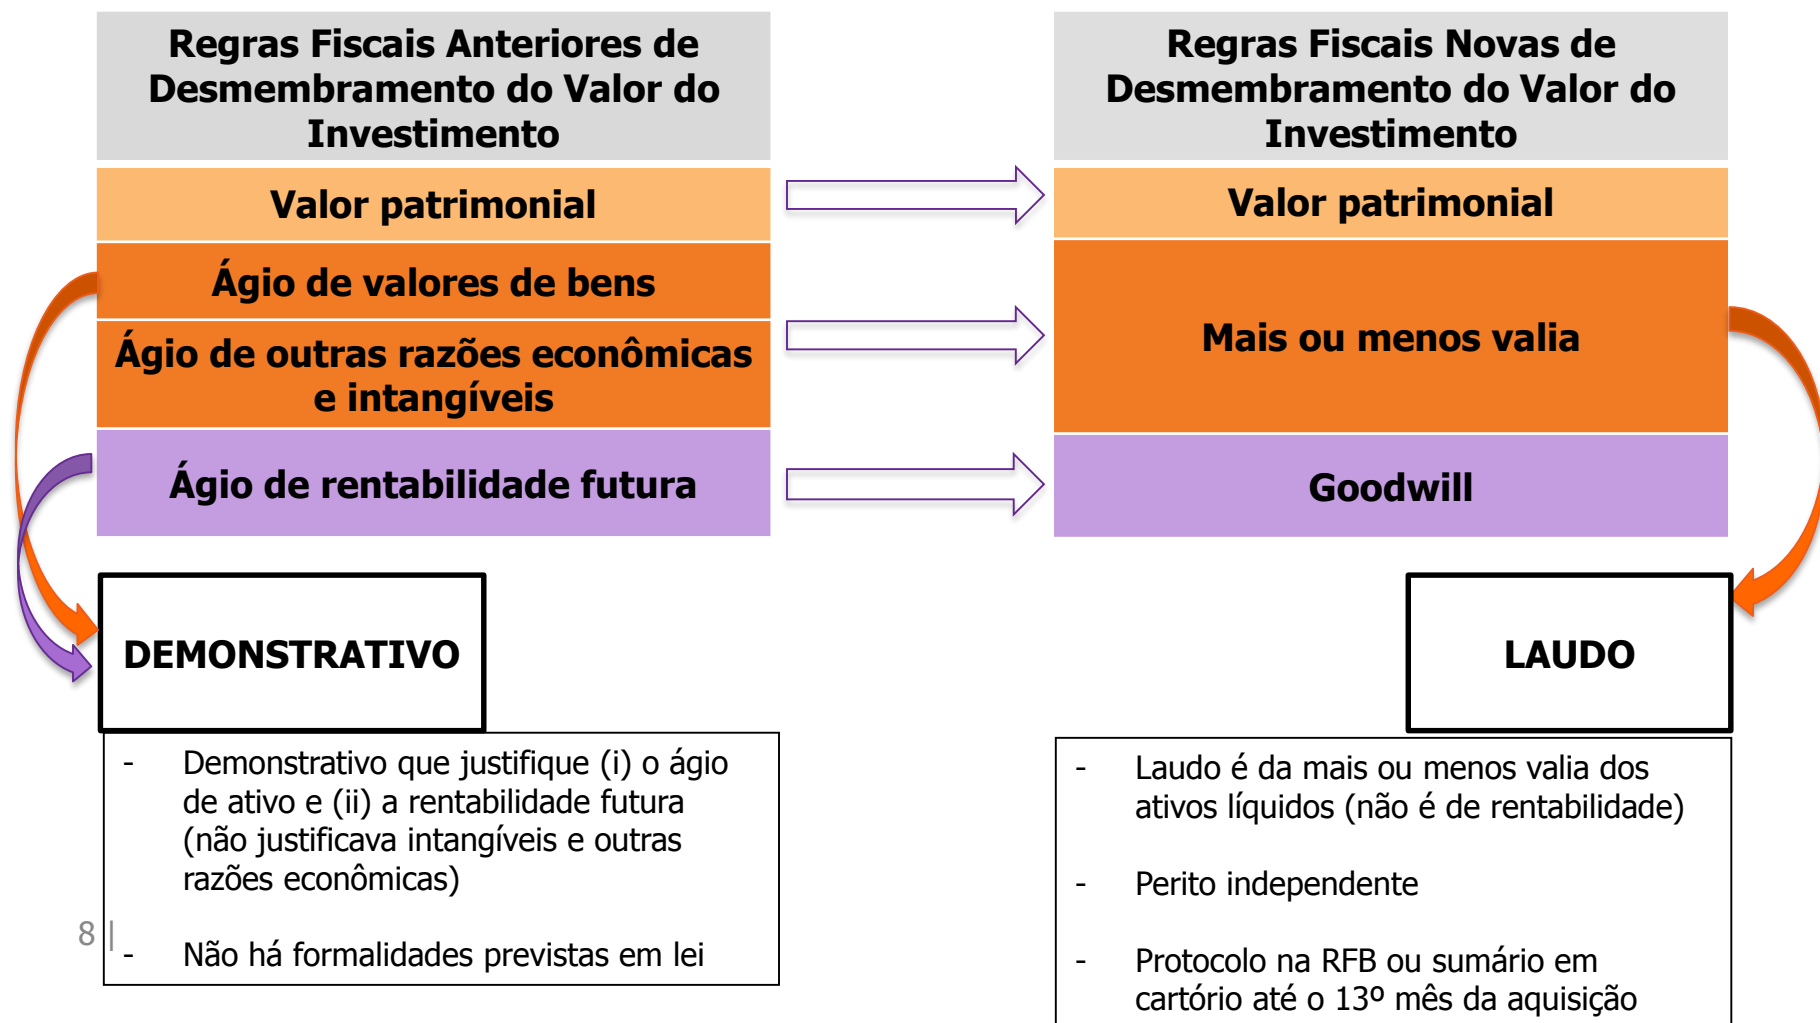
Regras Fiscais Anteriores de Desmembramento do Valor do Investimento

Valor patrimonial

Ágio de valores de bens

Ágio de outras razões econômicas e intangíveis

Ágio de rentabilidade futura

Regras Fiscais Novas de Desmembramento do Valor do Investimento

Valor patrimonial

Mais ou menos valia

Goodwill

DEMONSTRATIVO

- Demonstrativo que justifique (i) o ágio de ativo e (ii) a rentabilidade futura (não justificava intangíveis e outras razões econômicas)

- Não há formalidades previstas em lei

LAUDO

- Laudo é da mais ou menos valia dos ativos líquidos (não é de rentabilidade)

- Perito independente

- Protocolo na RFB ou sumário em cartório até o 13º mês da aquisição

8 |